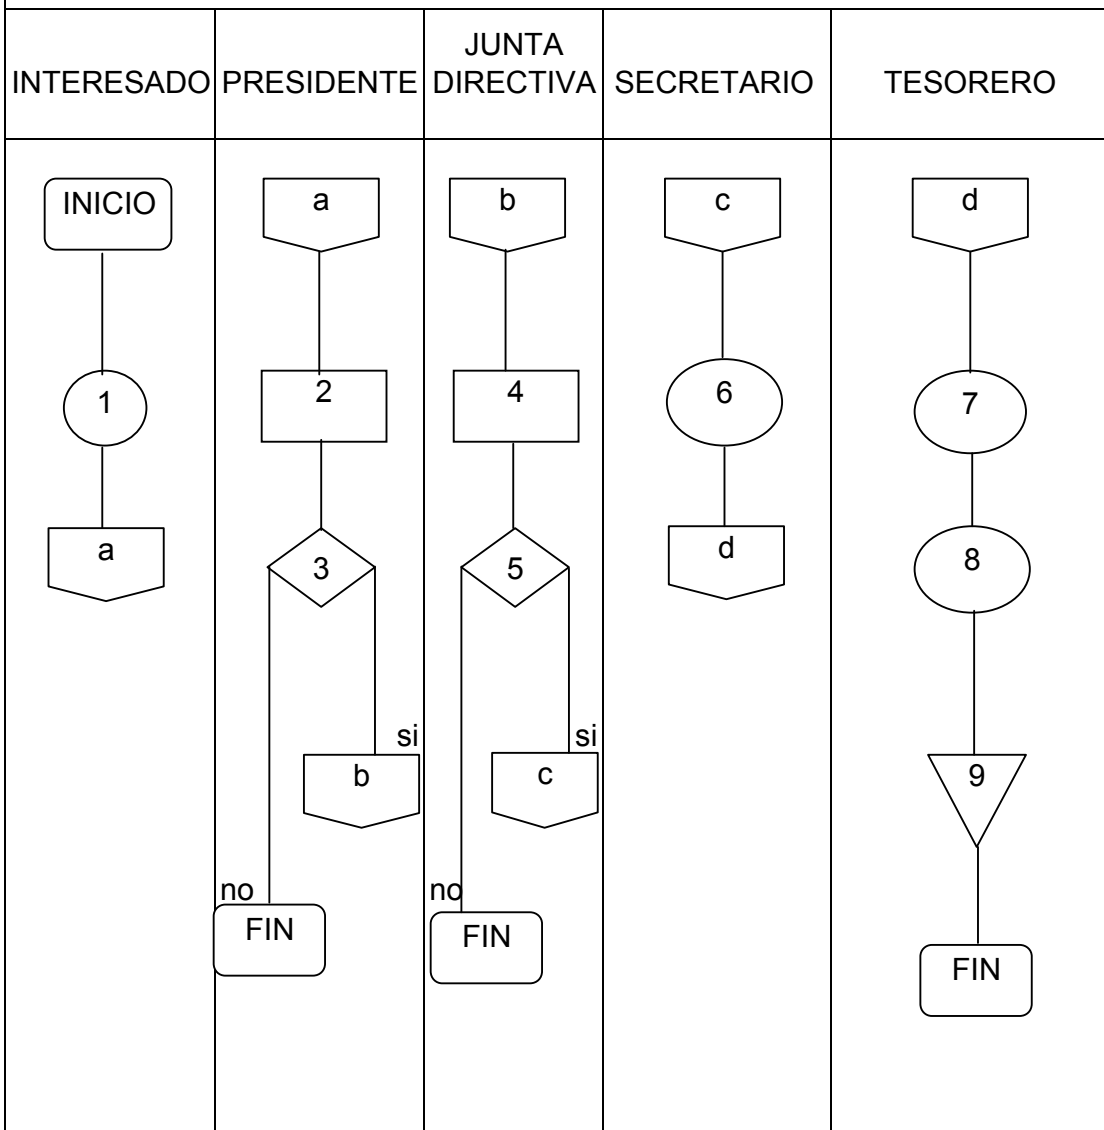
| INTERESADO | PRESIDENTE | JUNTA DIRECTIVA | SECRETARIO | TESORERO |
|---|---|---|---|---|
| INICIO<br>1<br>a | a<br>2<br>3<br>si<br>b<br>no<br>FIN | b<br>4<br>5<br>si<br>c<br>no<br>FIN | c<br>6<br>d | d<br>7<br>8<br>9<br>FIN |